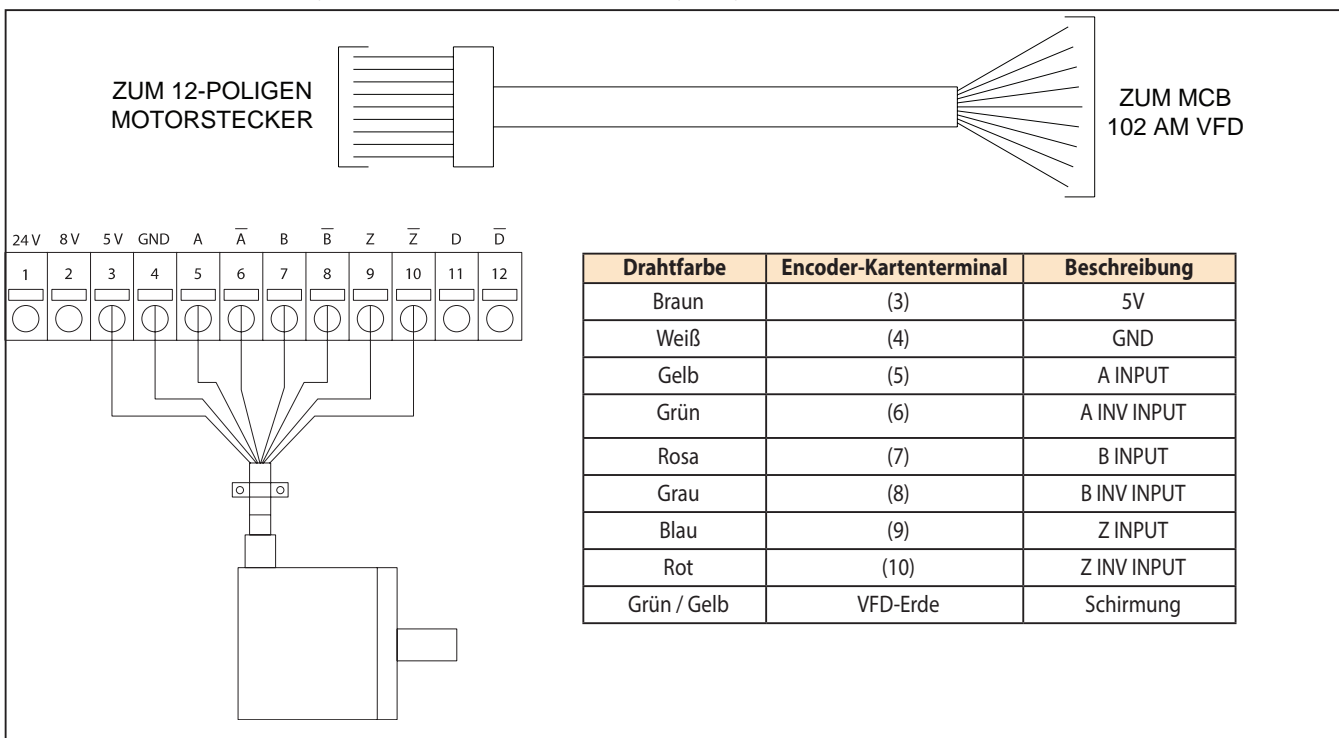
ZUM 12-POLIGEN MOTORSTECKER

ZUM MCB 102 AM VFD

24 V 8 V 5 V GND A $\overline{A}$ B $\overline{B}$ Z $\overline{Z}$ D $\overline{D}$

1 2 3 4 5 6 7 8 9 10 11 12

| Drahtfarbe | Encoder-Kartenterminal | Beschreibung |
|---|---|---|
| Braun | (3) | 5V |
| Weiß | (4) | GND |
| Gelb | (5) | A INPUT |
| Grün | (6) | A INV INPUT |
| Rosa | (7) | B INPUT |
| Grau | (8) | B INV INPUT |
| Blau | (9) | Z INPUT |
| Rot | (10) | Z INV INPUT |
| Grün / Gelb | VFD-Erde | Schirmung |